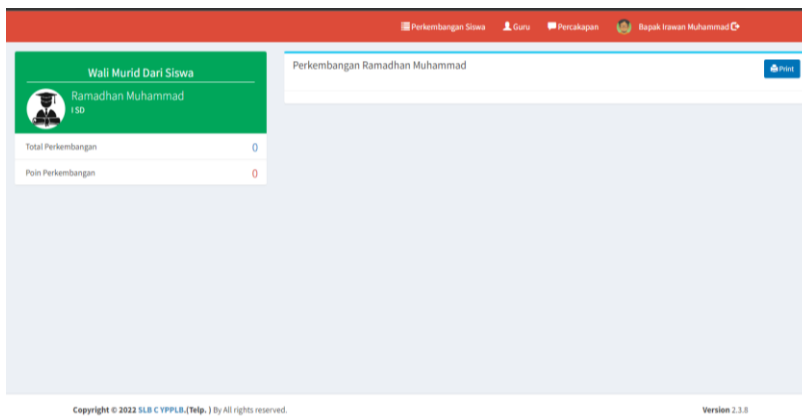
Perkembangan Siswa Guru Percakapan Bapak Irawan Muhammad

Wali Murid Dari Siswa

Ramadhan Muhammad

I SD

Total Perkembangan 0

Poin Perkembangan 0

Perkembangan Ramadhan Muhammad

Print

Copyright © 2022 SLB C YPPLB.(Telp. ) By All rights reserved.

Version 2.3.8